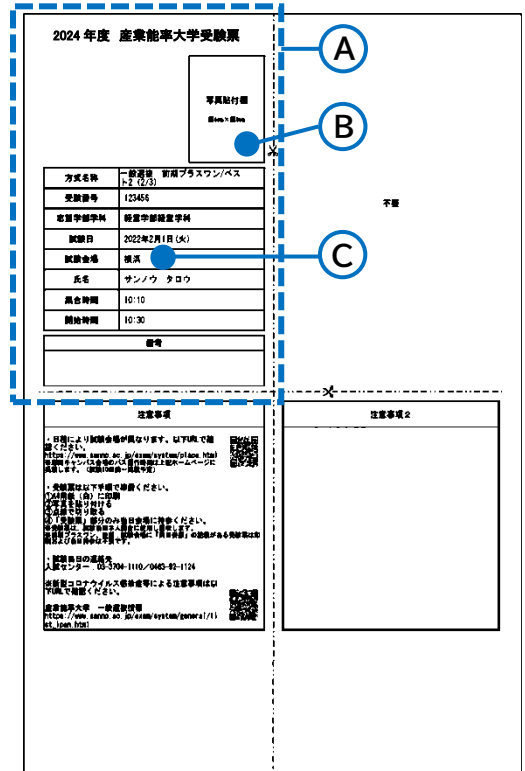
2024 年度 産業能率大学受験票

A

写真貼付欄
縦4cm×横3cm

B

| 方式名称 | 一般選抜 前期プラスワン/ベスト2 (2/3) |
|---|---|
| 受験番号 | 123456 |
| 志望学部学科 | 経営学部経営学科 |
| 試験日 | 2022年2月1日 (火) |
| 試験会場 | 横浜 |
| 氏名 | サンノウ タロウ |
| 集合時間 | 10:10 |
| 開始時間 | 10:30 |

備考

C

不要

注意事項

・日程により試験会場が異なります。以下URLで確認ください。
https://www.sanno.ac.jp/exam/system/place.html
湘南キャンパス会場のバス運行情報は上記ホームページに掲載します。(試験日の一週間前予定)

・受験票は以下手順で準備ください。
①A4用紙(白)に印刷
②写真を貼り付ける
③点線で切り取る
④「受験票」部分のみ当日会場に持参ください。
※受験票は、試験日本人確認に使用します。
※受験票(プラスワン、ベスト2)は「科目試験」の成績がある受験票は印刷および当日持参は不要です。

・試験当日の連絡先
入試センター 03-3704-1110/0463-92-1124

※新型コロナウイルス感染症等による注意事項は以下URLで確認ください。

産業能率大学 一般選抜情報
https://www.sanno.ac.jp/exam/system/general/list_ippan.html

注意事項2